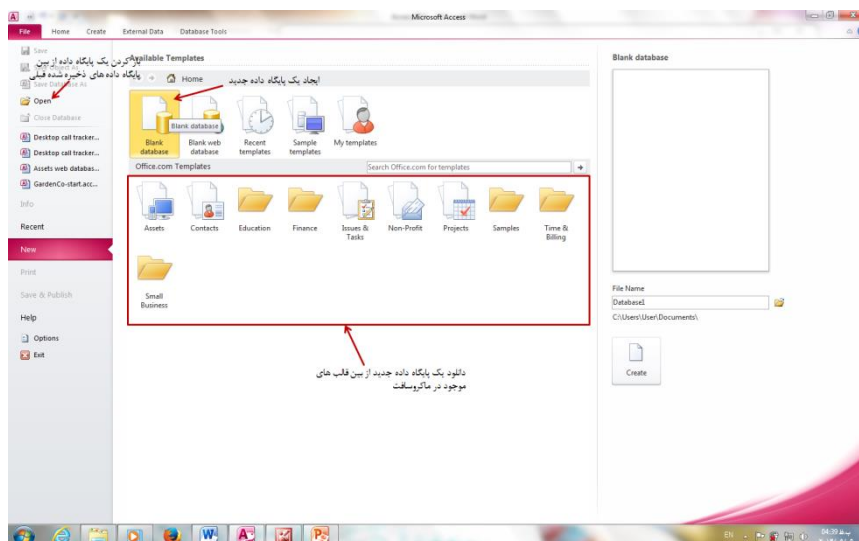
Microsoft Access

File | Home | Create | External Data | Database Tools

Save
Save Object As
Save Database As
Open
Close Database
Desktop call tracker...
Desktop call tracker...
Assets web databas...
GardenCo-start.acc...
Info
Recent
New
Print
Save & Publish
Help
Options
Exit

باز کردن یک پایگاه داده از بین پایگاه داده های ذخیره شده قبلی

Available Templates

Home

ایجاد یک پایگاه داده جدید

Blank database
Blank web database
Recent templates
Sample templates
My templates

Blank database

Office.com Templates

Search Office.com for templates

Assets
Contacts
Education
Finance
Issues & Tasks
Non-Profit
Projects
Samples
Time & Billing
Small Business

دانلود یک پایگاه داده جدید از بین قالب های موجود در ماکروسافت

Blank database

File Name
Database1
C:\Users\User\Documents\

Create

EN
04:39